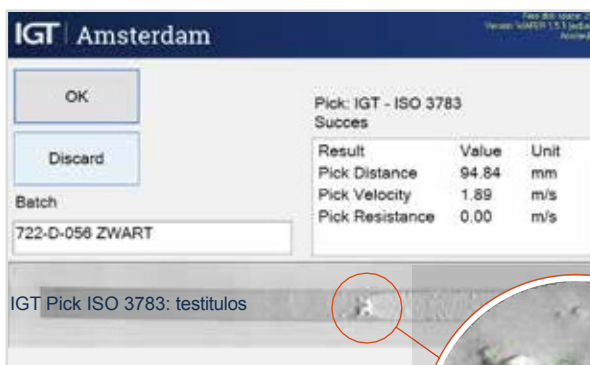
IGT | Amsterdam

Free disk space: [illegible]
Version: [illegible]
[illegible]

OK

Discard

Batch

722-D-056 ZWART

Pick: IGT - ISO 3783
Succes

| Result | Value | Unit |
|---|---|---|
| Pick Distance | 94.84 | mm |
| Pick Velocity | 1.89 | m/s |
| Pick Resistance | 0.00 | m/s |

IGT Pick ISO 3783: testitulos